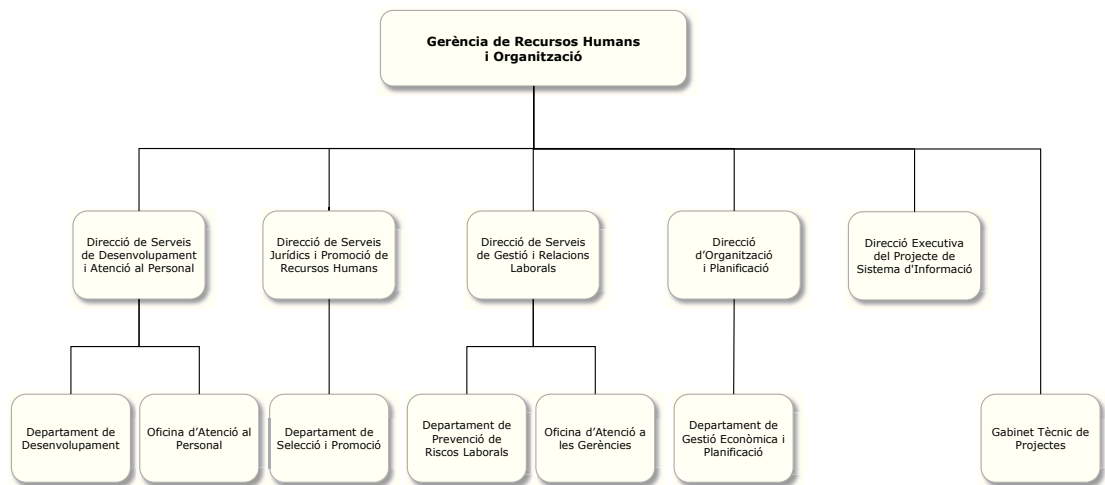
Gerència de Recursos Humans i Organització

Direcció de Serveis de Desenvolupament i Atenció al Personal

Direcció de Serveis Jurídics i Promoció de Recursos Humans

Direcció de Serveis de Gestió i Relacions Laborals

Direcció d'Organització i Planificació

Direcció Executiva del Projecte de Sistema d'Informació

Departament de Desenvolupament

Oficina d'Atenció al Personal

Departament de Selecció i Promoció

Departament de Prevenció de Riscos Laborals

Oficina d'Atenció a les Gerències

Departament de Gestió Econòmica i Planificació

Gabinet Tècnic de Projectes